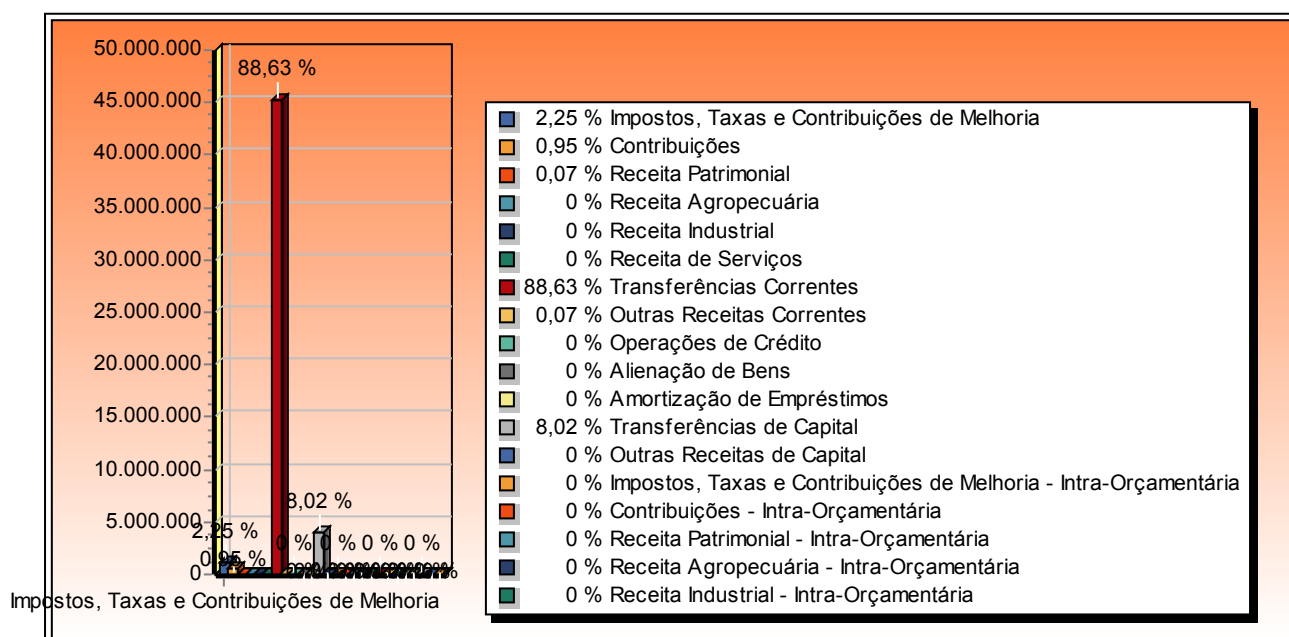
50.000.000
45.000.000
40.000.000
35.000.000
30.000.000
25.000.000
20.000.000
15.000.000
10.000.000
5.000.000
0

88,63 %
8,02 %
2,25 %
0,95 %
0 % 0 % 0 % 0 % 0 %
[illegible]

Impostos, Taxas e Contribuições de Melhoria

2,25 % Impostos, Taxas e Contribuições de Melhoria
0,95 % Contribuições
0,07 % Receita Patrimonial
0 % Receita Agropecuária
0 % Receita Industrial
0 % Receita de Serviços
88,63 % Transferências Correntes
0,07 % Outras Receitas Correntes
0 % Operações de Crédito
0 % Alienação de Bens
0 % Amortização de Empréstimos
8,02 % Transferências de Capital
0 % Outras Receitas de Capital
0 % Impostos, Taxas e Contribuições de Melhoria - Intra-Orçamentária
0 % Contribuições - Intra-Orçamentária
0 % Receita Patrimonial - Intra-Orçamentária
0 % Receita Agropecuária - Intra-Orçamentária
0 % Receita Industrial - Intra-Orçamentária